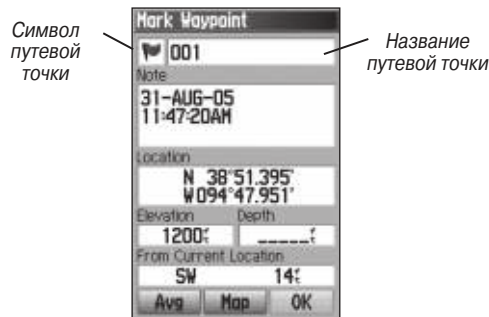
Символ путевой точки

Mark Waypoint

001

Название путевой точки

Note

31-AUG-05
11:47:20AM

Location

N 38°51.395'
W094°47.951'

Elevation

Depth

1200ft

_____ft

From Current Location

SW

14ft

Avg

Map

OK